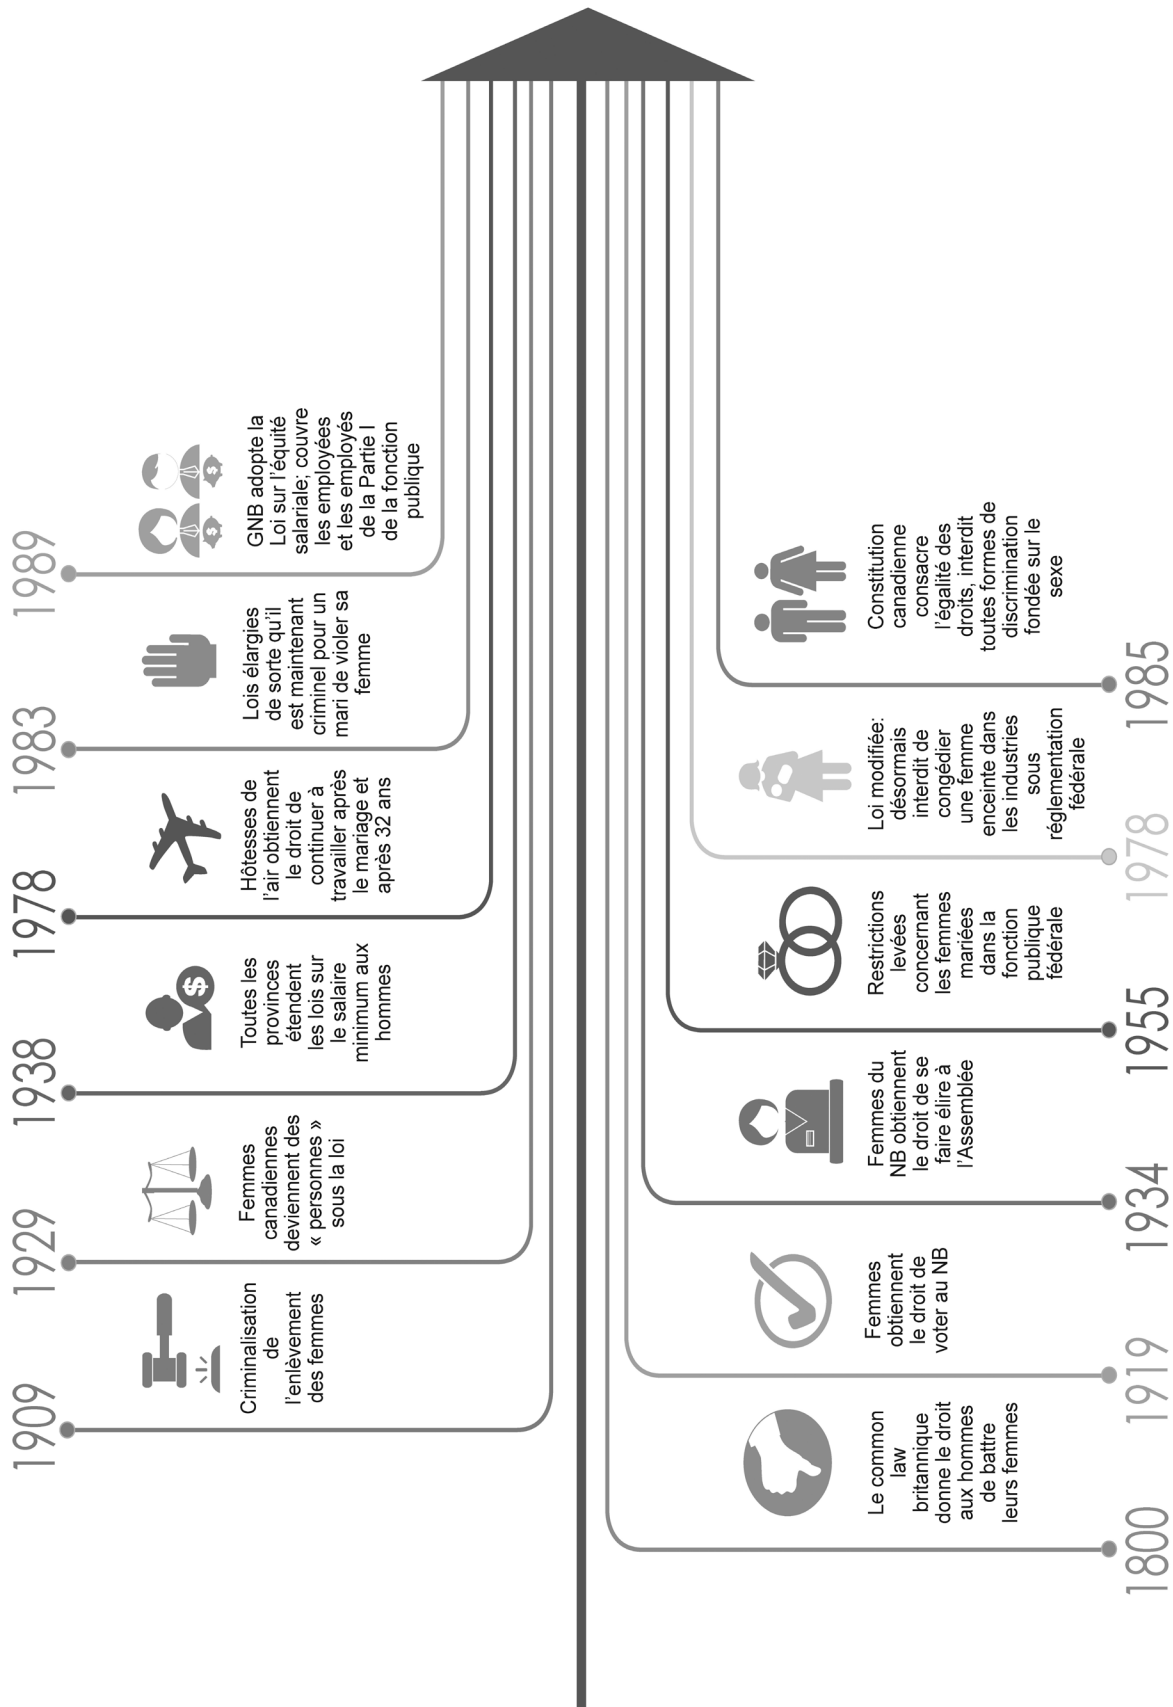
1800
Le common law britannique donne le droit aux hommes de battre leurs femmes

1909
Criminalisation de l'enlèvement des femmes

1919
Femmes obtiennent le droit de voter au NB

1929
Femmes canadiennes deviennent des « personnes » sous la loi

1934
Femmes du NB obtiennent le droit de se faire élire à l'Assemblée

1938
Toutes les provinces étendent les lois sur le salaire minimum aux hommes

1955
Restrictions levées concernant les femmes mariées dans la fonction publique fédérale

1978
Hôtesses de l'air obtiennent le droit de continuer à travailler après le mariage et après 32 ans

1978
Loi modifiée: désormais interdit de congédier une femme enceinte dans les industries sous réglementation fédérale

1983
Lois élargies de sorte qu'il est maintenant criminel pour un mari de violer sa femme

1985
Constitution canadienne consacre l'égalité des droits, interdit toutes formes de discrimination fondée sur le sexe

1989
GNB adopte la Loi sur l'équité salariale; couvre les employées et les employés de la Partie I de la fonction publique